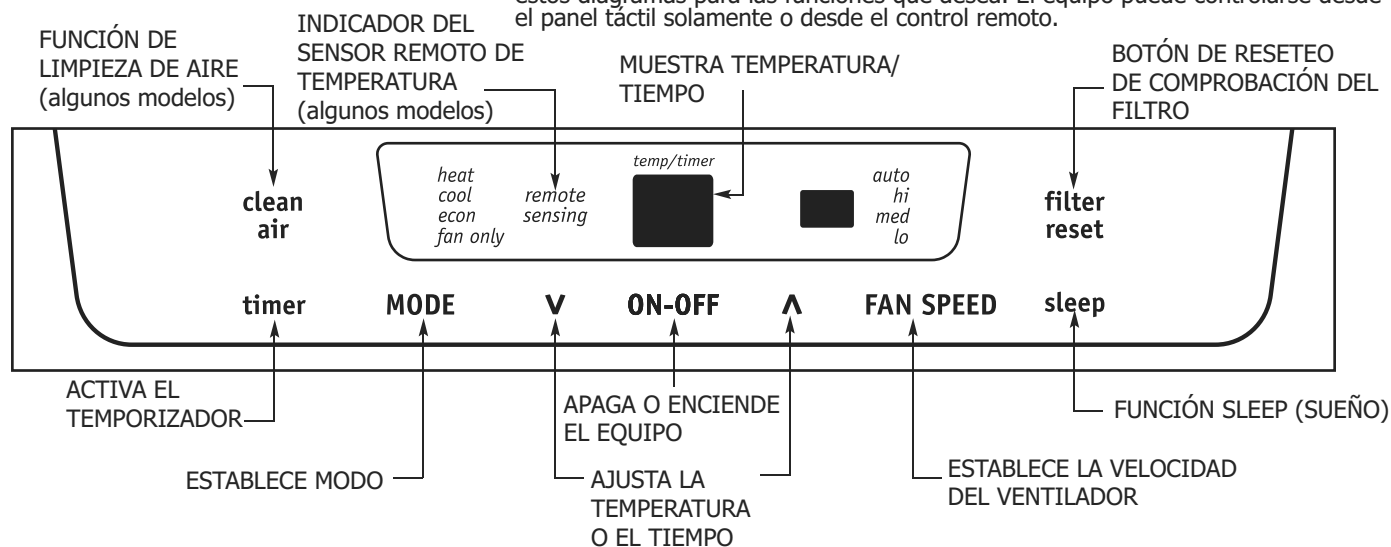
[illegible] el panel táctil solamente o desde el control remoto.

FUNCIÓN DE LIMPIEZA DE AIRE (algunos modelos)

INDICADOR DEL SENSOR REMOTO DE TEMPERATURA (algunos modelos)

MUESTRA TEMPERATURA/ TIEMPO

BOTÓN DE RESETEO DE COMPROBACIÓN DEL FILTRO

clean air

heat
cool
econ
fan only

remote sensing

temp/timer

auto
hi
med
lo

filter reset

timer MODE V ON-OFF Λ FAN SPEED sleep

ACTIVA EL TEMPORIZADOR

APAGA O ENCIENDE EL EQUIPO

FUNCIÓN SLEEP (SUEÑO)

ESTABLECE MODO

AJUSTA LA TEMPERATURA O EL TIEMPO

ESTABLECE LA VELOCIDAD DEL VENTILADOR